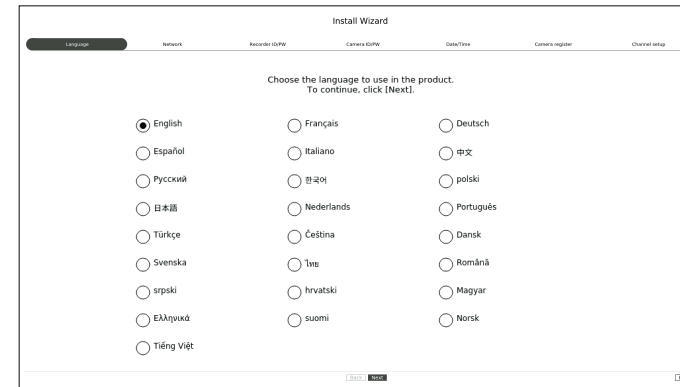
Install Wizard

Language Network Recorder ID/PW Camera ID/PW Date/Time Camera register Channel setup

Choose the language to use in the product.
To continue, click [Next].

| | | |
|---|---|---|
| English | Français | Deutsch |
| Español | Italiano | 中文 |
| Русский | 한국어 | polski |
| 日本語 | Nederlands | Português |
| Türkçe | Čeština | Dansk |
| Svenska | ไทย | Română |
| srpski | hrvatski | Magyar |
| Ελληνικά | suomi | Norsk |
| Tiếng Việt | | |

Back Next